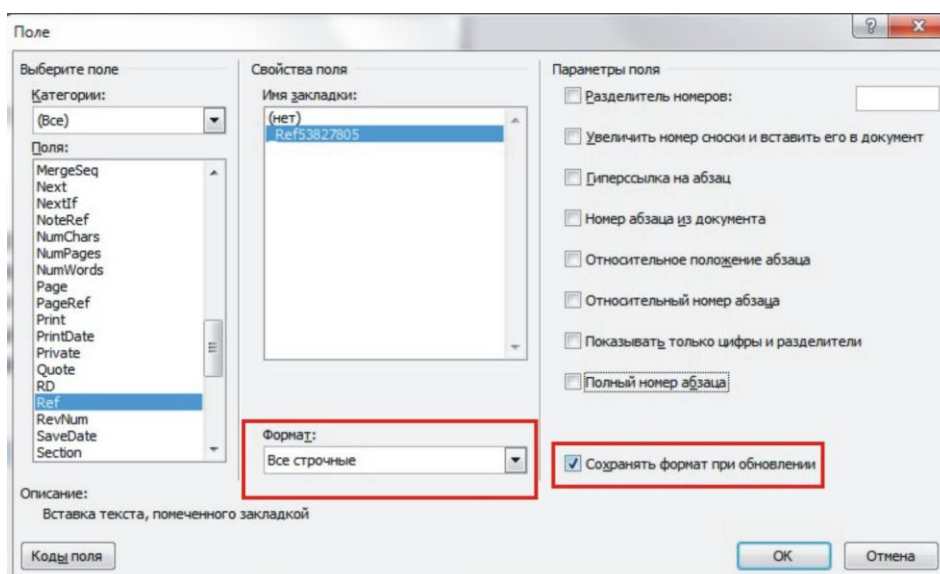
Поле

?

Выберите поле

Категории:

(Все)

Поля:

MergeSeq
Next
NextIf
NoteRef
NumChars
NumPages
NumWords
Page
PageRef
Print
PrintDate
Private
Quote
RD
Ref
RevNum
SaveDate
Section

Свойства поля

Имя закладки:

(нет)
_Ref53827805

Формат:

Все строчные

Параметры поля

Разделитель номеров:

Увеличить номер сноски и вставить его в документ

Гиперссылка на абзац

Номер абзаца из документа

Относительное положение абзаца

Относительный номер абзаца

Показывать только цифры и разделители

Полный номер абзаца

Сохранять формат при обновлении

Описание:

Вставка текста, помеченного закладкой

Коды поля

ОК

Отмена